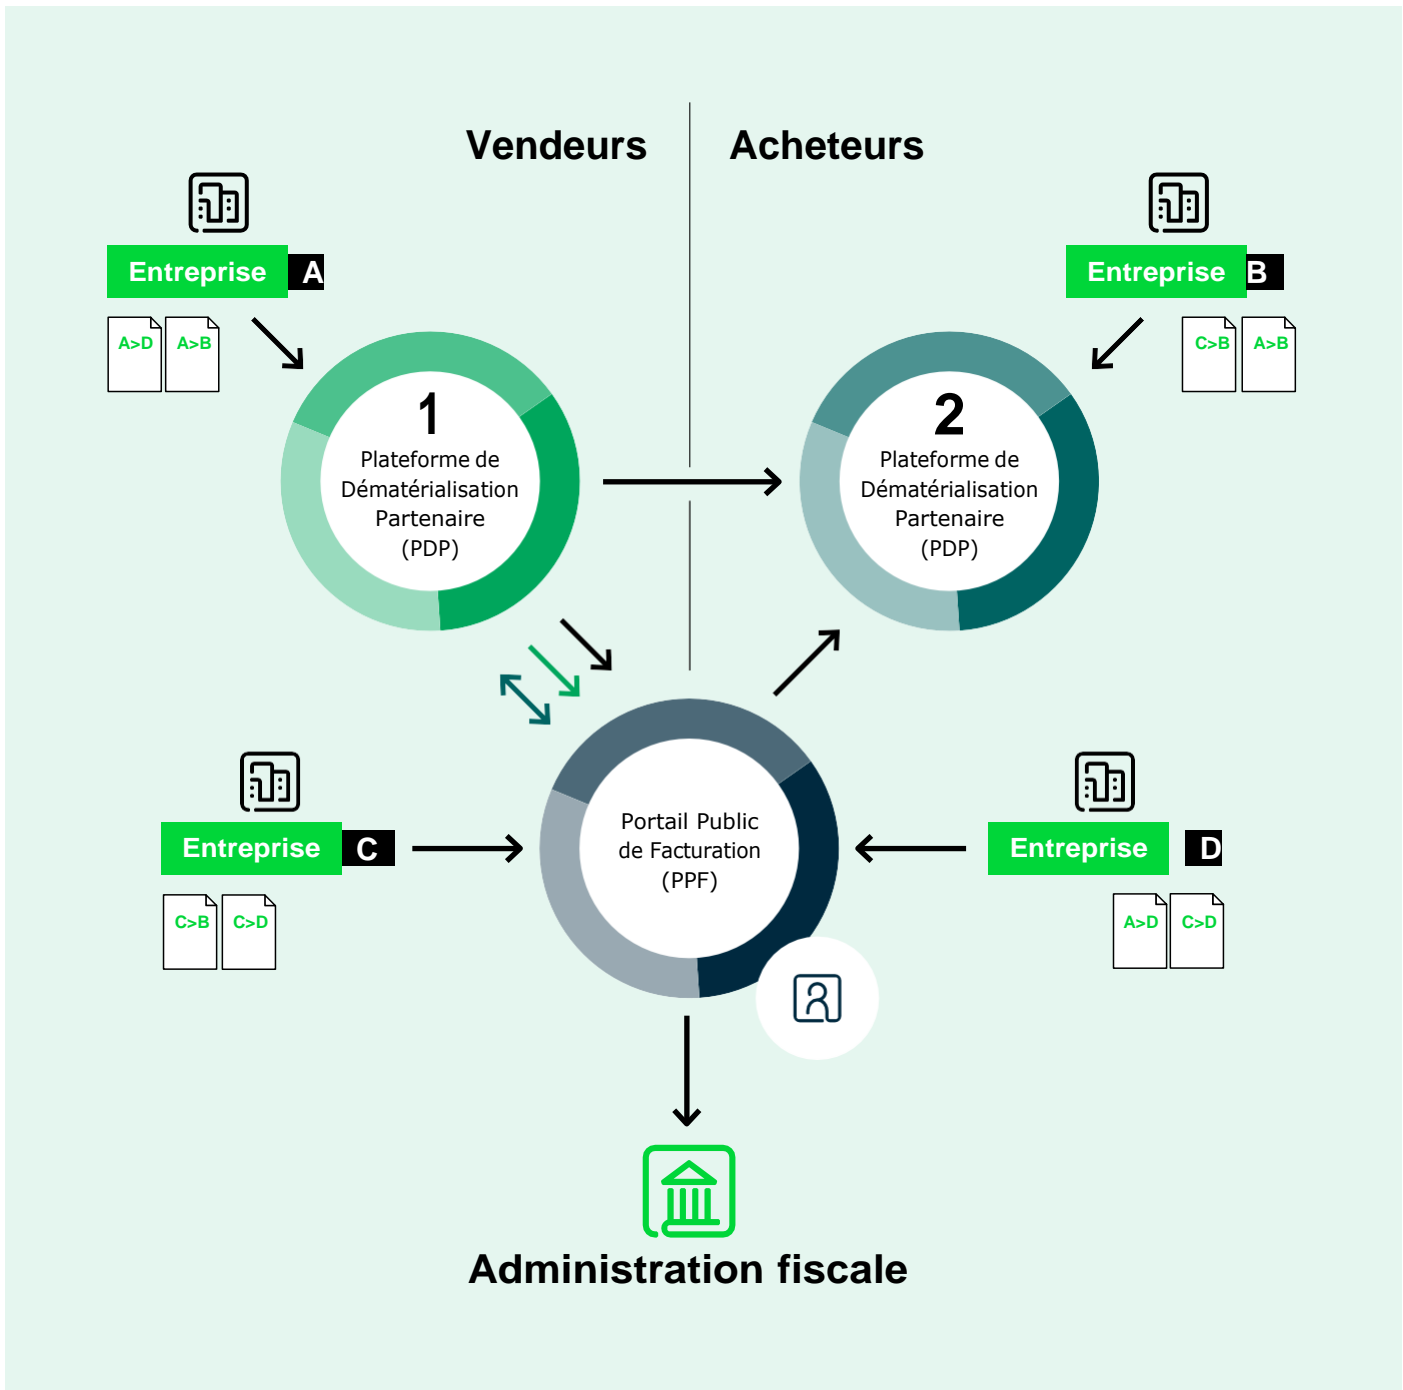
Vendeurs

Acheteurs

Entreprise A

A>D A>B

1
Plateforme de Dématérialisation Partenaire (PDP)

Entreprise B

C>B A>B

2
Plateforme de Dématérialisation Partenaire (PDP)

Entreprise C

C>B C>D

Portail Public de Facturation (PPF)

Entreprise D

A>D C>D

Administration fiscale